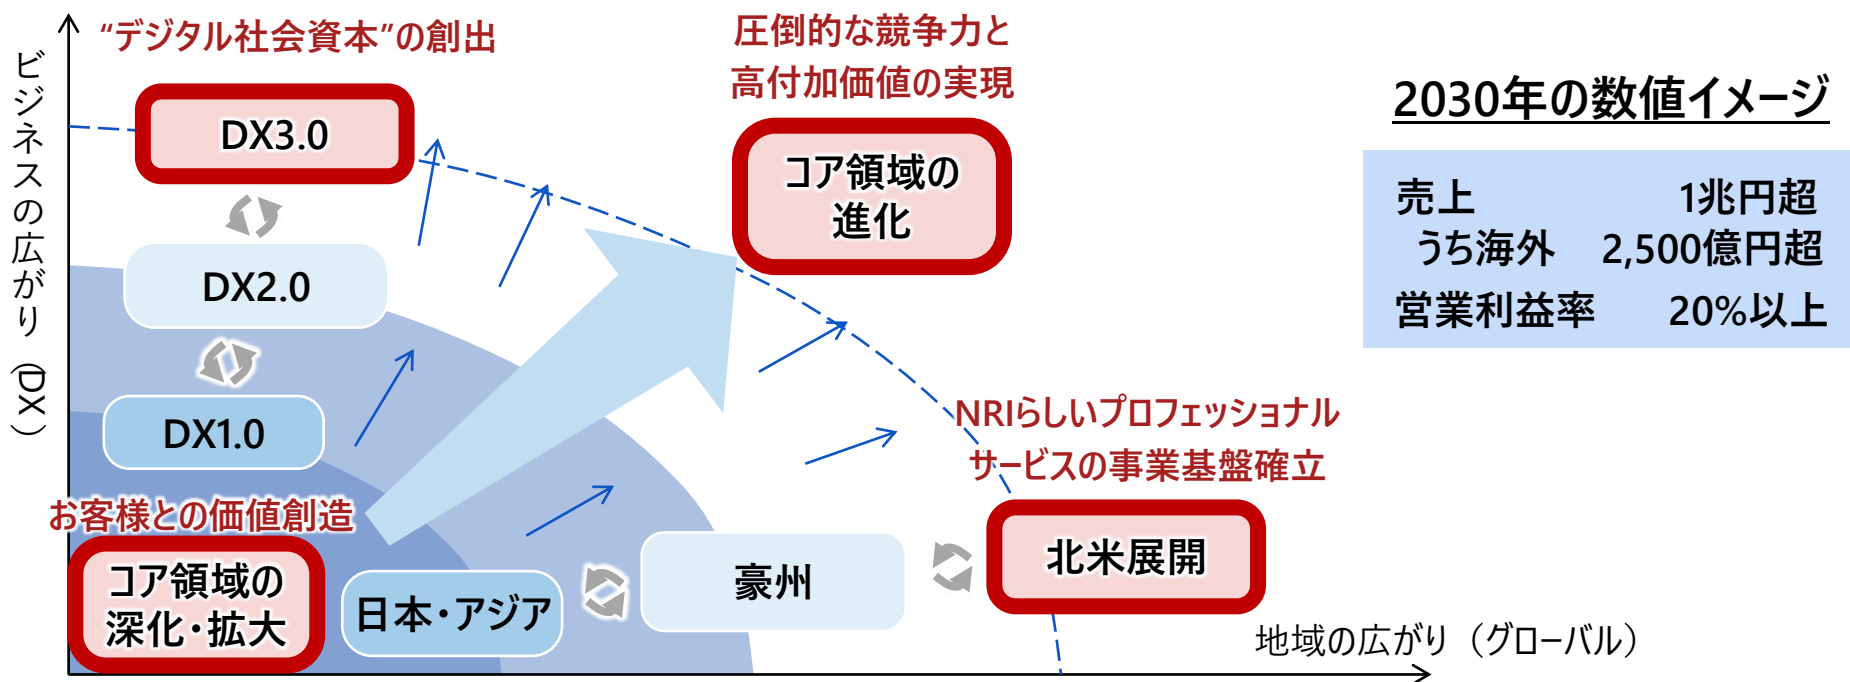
ビジネスの広がり（DX）

"デジタル社会資本"の創出

DX3.0

DX2.0

DX1.0

お客様との価値創造

コア領域の深化・拡大

日本・アジア

豪州

圧倒的な競争力と高付加価値の実現

コア領域の進化

NRIらしいプロフェッショナルサービスの事業基盤確立

北米展開

地域の広がり（グローバル）

2030年の数値イメージ

| 売上 | 1兆円超 |
|---|---|
| うち海外 | 2,500億円超 |
| 営業利益率 | 20%以上 |